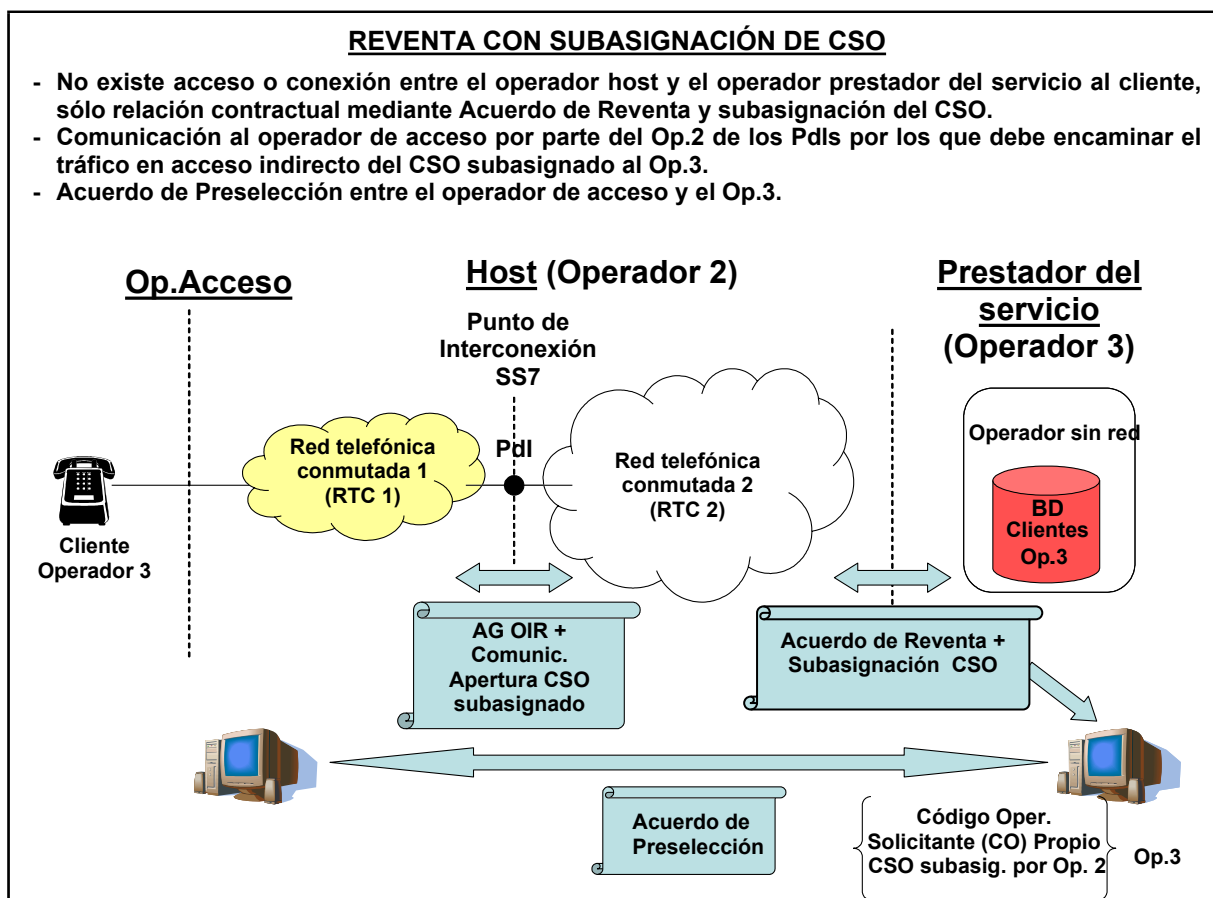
REVENTA CON SUBASIGNACIÓN DE CSO

- No existe acceso o conexión entre el operador host y el operador prestador del servicio al cliente, sólo relación contractual mediante Acuerdo de Reventa y subasignación del CSO.
- Comunicación al operador de acceso por parte del Op.2 de los PdIs por los que debe encaminar el tráfico en acceso indirecto del CSO subasignado al Op.3.
- Acuerdo de Preselección entre el operador de acceso y el Op.3.

Op.Acceso

Host (Operador 2)

Prestador del servicio (Operador 3)

Punto de Interconexión SS7

PdI

Red telefónica conmutada 1 (RTC 1)

Red telefónica conmutada 2 (RTC 2)

Operador sin red

BD Clientes Op.3

Cliente Operador 3

AG OIR + Comunic. Apertura CSO subasignado

Acuerdo de Reventa + Subasignación CSO

Acuerdo de Preselección

Código Oper. Solicitante (CO) Propio CSO subasig. por Op. 2

Op.3